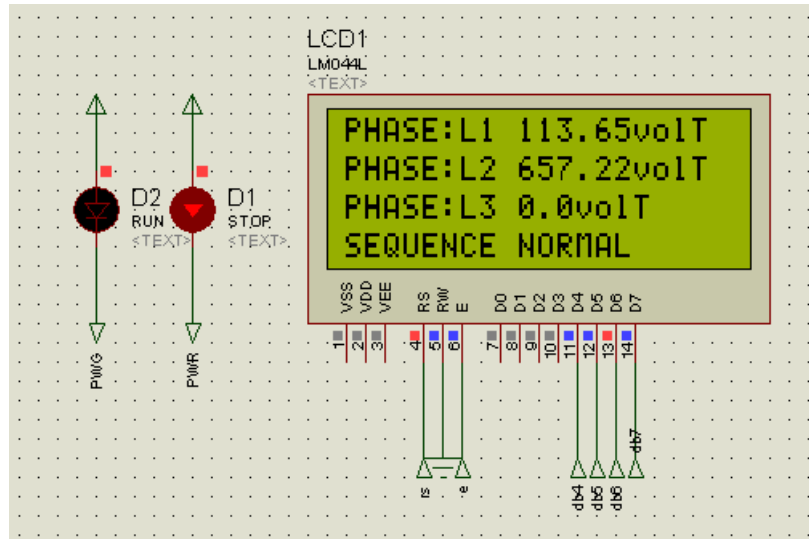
LCD1
LM044L
<TEXT>

PHASE:L1 113.65volT
PHASE:L2 657.22volT
PHASE:L3 0.0volT
SEQUENCE NORMAL

VSS VDD VEE RS RW E D0 D1 D2 D3 D4 D5 D6 D7
1 2 3 4 5 6 7 8 9 10 11 12 13 14

D2
RUN
<TEXT>

D1
STOP
<TEXT>

PWG
PWR

rs
e

db4
db5
db6
db7